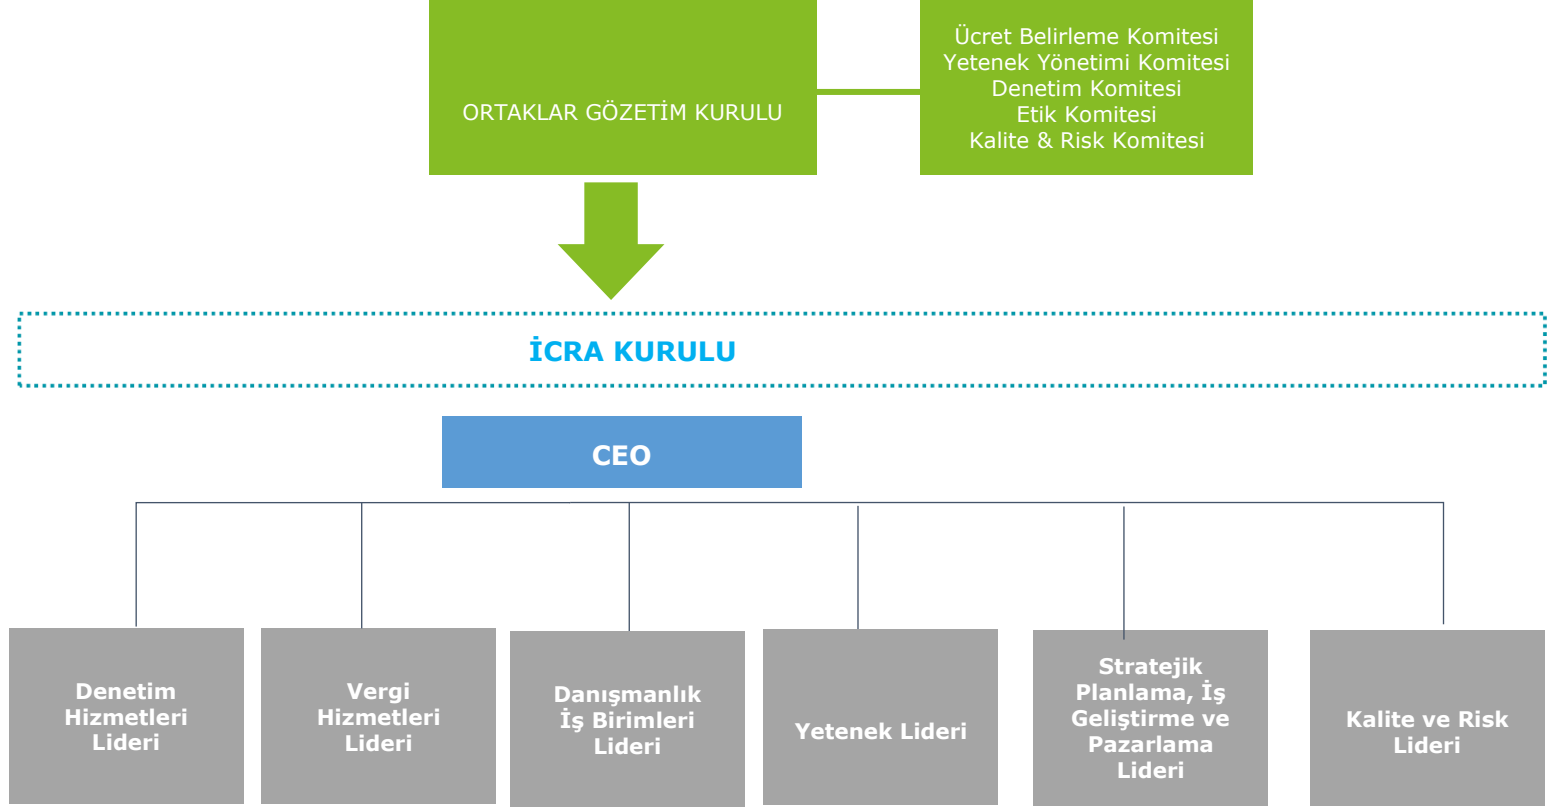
ORTAKLAR GÖZETİM KURULU

Ücret Belirleme Komitesi
Yetenek Yönetimi Komitesi
Denetim Komitesi
Etik Komitesi
Kalite & Risk Komitesi

İCRA KURULU

CEO

Denetim Hizmetleri Lideri

Vergi Hizmetleri Lideri

Danışmanlık İş Birimleri Lideri

Yetenek Lideri

Stratejik Planlama, İş Geliştirme ve Pazarlama Lideri

Kalite ve Risk Lideri